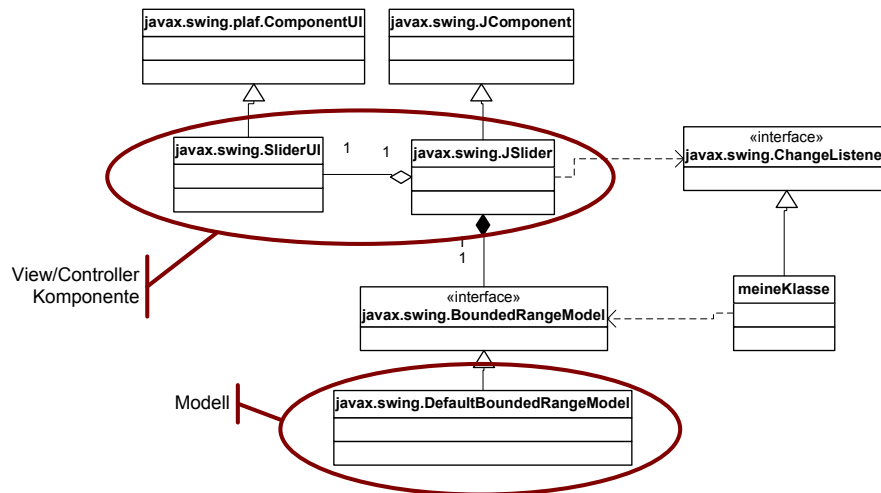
javax.swing.plaf.ComponentUI

javax.swing.JComponent

javax.swing.SliderUI

1

1

javax.swing.JSlider

«interface»
javax.swing.ChangeListene

View/Controller
Komponente

1

«interface»
javax.swing.BoundedRangeModel

meineKlasse

Modell

javax.swing.DefaultBoundedRangeModel